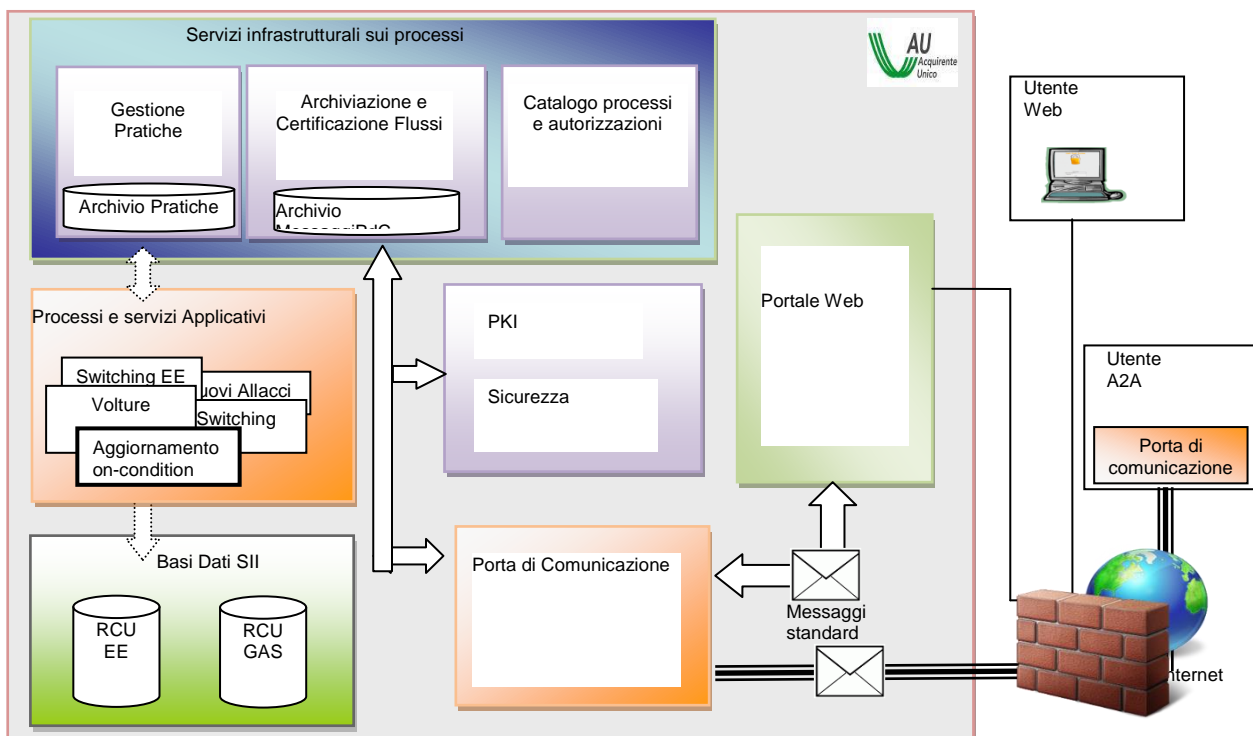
Servizi infrastrutturali sui processi

AU Acquirente Unico

Gestione Pratiche

Archivio Pratiche

Archiviazione e Certificazione Flussi

Archivio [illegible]

Catalogo processi e autorizzazioni

Utente Web

Portale Web

Processi e servizi Applicativi

Switching EE

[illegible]uovi Allacci

Volture

Switching

Aggiornamento on-condition

PKI

Sicurezza

Utente A2A

Porta di comunicazione

Basi Dati SII

RCU EE

RCU GAS

Porta di Comunicazione

Messaggi standard

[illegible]nternet